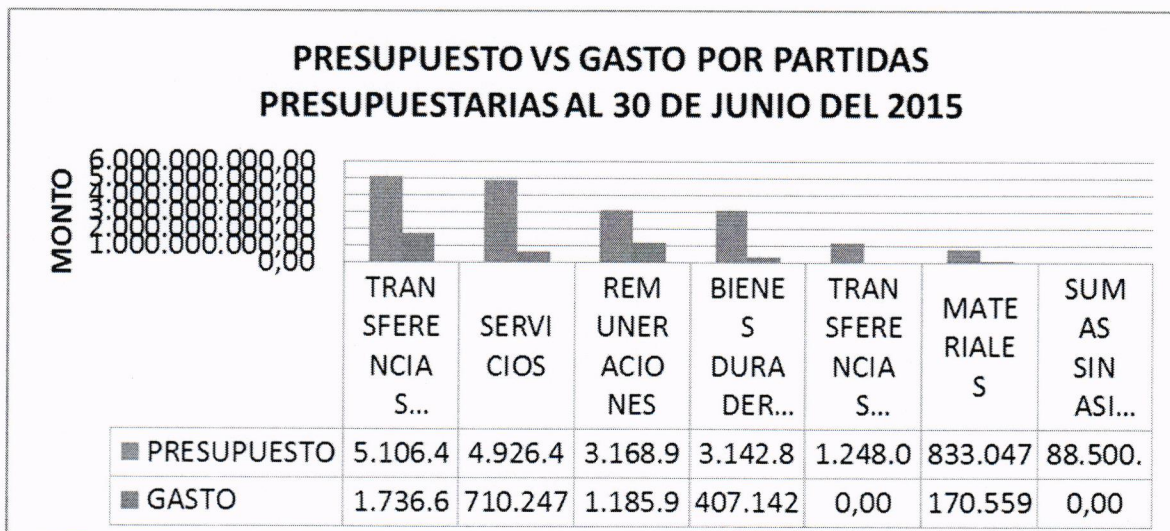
PRESUPUESTO VS GASTO POR PARTIDAS PRESUPUESTARIAS AL 30 DE JUNIO DEL 2015

MONTO

6.000.000.000,00
5.000.000.000,00
4.000.000.000,00
3.000.000.000,00
2.000.000.000,00
1.000.000.000,00
0,00

| | TRANSFERENCIAS... | SERVICIOS | REMUNERACIONES | BIENES DURADER... | TRANSFERENCIAS... | MATERIALES | SUMAS SIN ASI... |
|---|---|---|---|---|---|---|---|
| PRESUPUESTO | 5.106.4 | 4.926.4 | 3.168.9 | 3.142.8 | 1.248.0 | 833.047 | 88.500. |
| GASTO | 1.736.6 | 710.247 | 1.185.9 | 407.142 | 0,00 | 170.559 | 0,00 |